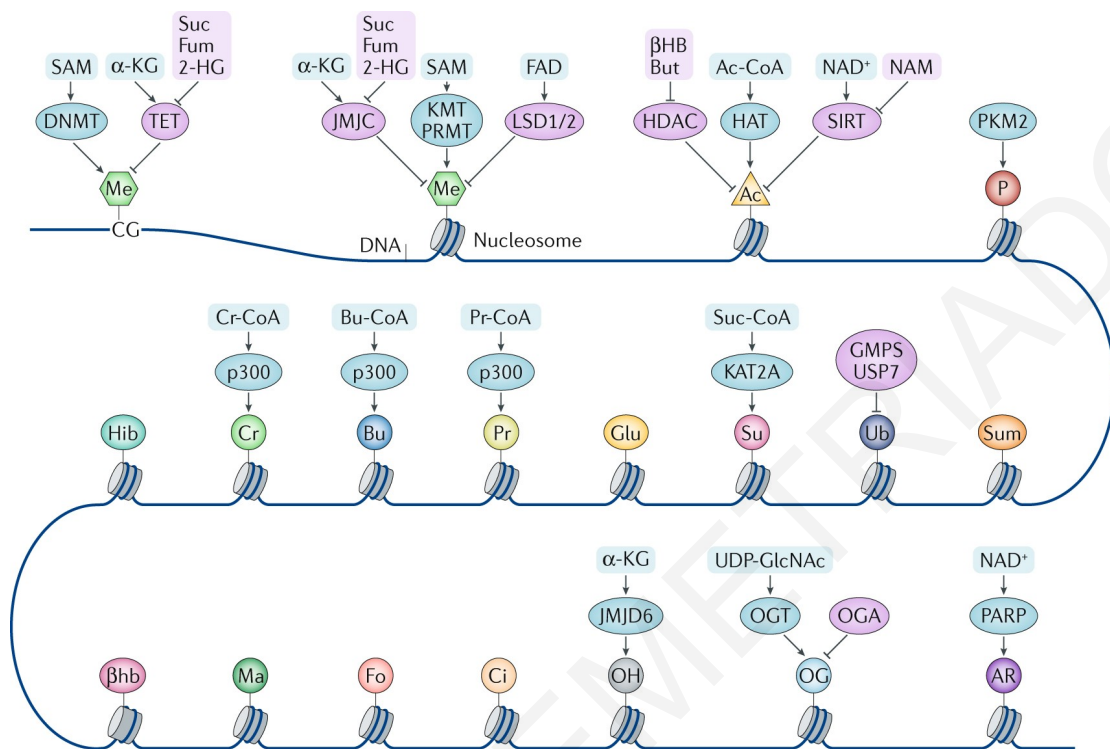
SAM
α-KG
Suc
Fum
2-HG
DNMT
TET
Me
CG

α-KG
Suc
Fum
2-HG
SAM
FAD
JMJC
KMT
PRMT
LSD1/2
Me
DNA
Nucleosome

βHB
But
Ac-CoA
NAD+
NAM
HDAC
HAT
SIRT
Ac

PKM2
P

Cr-CoA
Bu-CoA
Pr-CoA
Suc-CoA
p300
p300
p300
KAT2A
GMPS
USP7
Hib
Cr
Bu
Pr
Glu
Su
Ub
Sum

α-KG
UDP-GlcNAc
NAD+
JMJD6
OGT
OGA
PARP
βhb
Ma
Fo
Ci
OH
OG
AR

EMETRIADIS